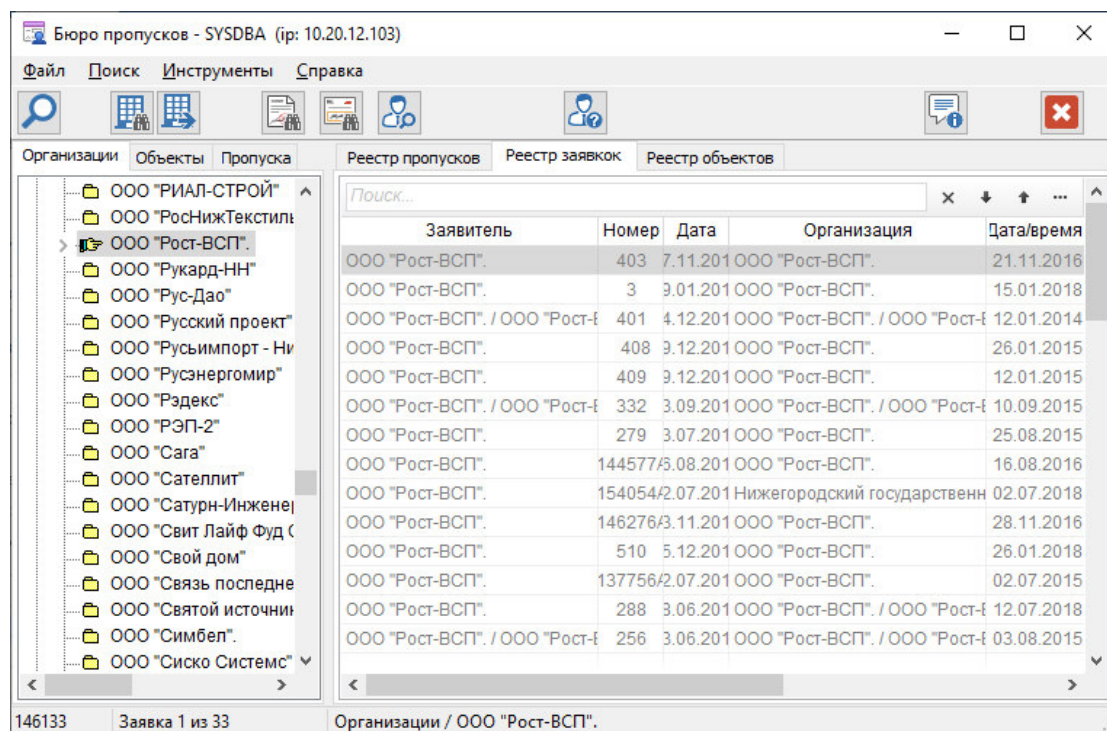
Бюро пропусков - SYSDBA (ip: 10.20.12.103)

Файл Поиск Инструменты Справка

Организации Объекты Пропуска

ООО "РИАЛ-СТРОЙ"
ООО "РосНижТекстиль
ООО "Рост-ВСП".
ООО "Рукард-НН"
ООО "Рус-Дао"
ООО "Русский проект"
ООО "Русьимпорт - Ни
ООО "Русэнергомир"
ООО "Рэдекс"
ООО "РЭП-2"
ООО "Сага"
ООО "Сателлит"
ООО "Сатурн-Инженер
ООО "Свит Лайф Фуд (
ООО "Свой дом"
ООО "Связь последне
ООО "Святой источник
ООО "Симбел".
ООО "Сиско Системс"

Реестр пропусков Реестр заявкок Реестр объектов

Поиск...

| Заявитель | Номер | Дата | Организация | Дата/время |
|---|---|---|---|---|
| ООО "Рост-ВСП". | 403 | 7.11.201 | ООО "Рост-ВСП". | 21.11.2016 |
| ООО "Рост-ВСП". | 3 | 9.01.201 | ООО "Рост-ВСП". | 15.01.2018 |
| ООО "Рост-ВСП". / ООО "Рост-E | 401 | 4.12.201 | ООО "Рост-ВСП". / ООО "Рост-E | 12.01.2014 |
| ООО "Рост-ВСП". | 408 | 9.12.201 | ООО "Рост-ВСП". | 26.01.2015 |
| ООО "Рост-ВСП". | 409 | 9.12.201 | ООО "Рост-ВСП". | 12.01.2015 |
| ООО "Рост-ВСП". / ООО "Рост-E | 332 | 3.09.201 | ООО "Рост-ВСП". / ООО "Рост-E | 10.09.2015 |
| ООО "Рост-ВСП". | 279 | 3.07.201 | ООО "Рост-ВСП". | 25.08.2015 |
| ООО "Рост-ВСП". | 144577/ | 6.08.201 | ООО "Рост-ВСП". | 16.08.2016 |
| ООО "Рост-ВСП". | 154054/ | 2.07.201 | Нижегородский государственн | 02.07.2018 |
| ООО "Рост-ВСП". | 146276/ | 3.11.201 | ООО "Рост-ВСП". | 28.11.2016 |
| ООО "Рост-ВСП". | 510 | 5.12.201 | ООО "Рост-ВСП". | 26.01.2018 |
| ООО "Рост-ВСП". | 137756/ | 2.07.201 | ООО "Рост-ВСП". | 02.07.2015 |
| ООО "Рост-ВСП". | 288 | 3.06.201 | ООО "Рост-ВСП". / ООО "Рост-E | 12.07.2018 |
| ООО "Рост-ВСП". / ООО "Рост-E | 256 | 3.06.201 | ООО "Рост-ВСП". / ООО "Рост-E | 03.08.2015 |

146133 Заявка 1 из 33 Организации / ООО "Рост-ВСП".